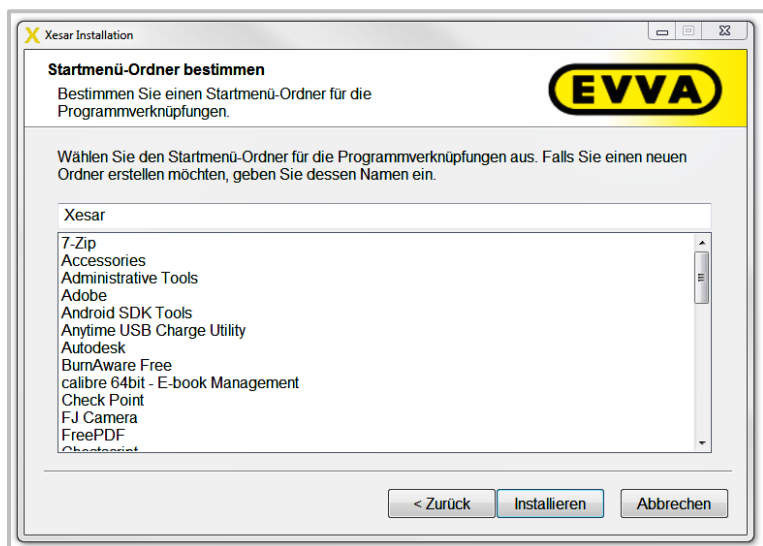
Xesar Installation

Startmenü-Ordner bestimmen

Bestimmen Sie einen Startmenü-Ordner für die Programmverknüpfungen.

EVVA

Wählen Sie den Startmenü-Ordner für die Programmverknüpfungen aus. Falls Sie einen neuen Ordner erstellen möchten, geben Sie dessen Namen ein.

Xesar

7-Zip
Accessories
Administrative Tools
Adobe
Android SDK Tools
Anytime USB Charge Utility
Autodesk
BurnAware Free
calibre 64bit - E-book Management
Check Point
FJ Camera
FreePDF
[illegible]

< Zurück
Installieren
Abbrechen